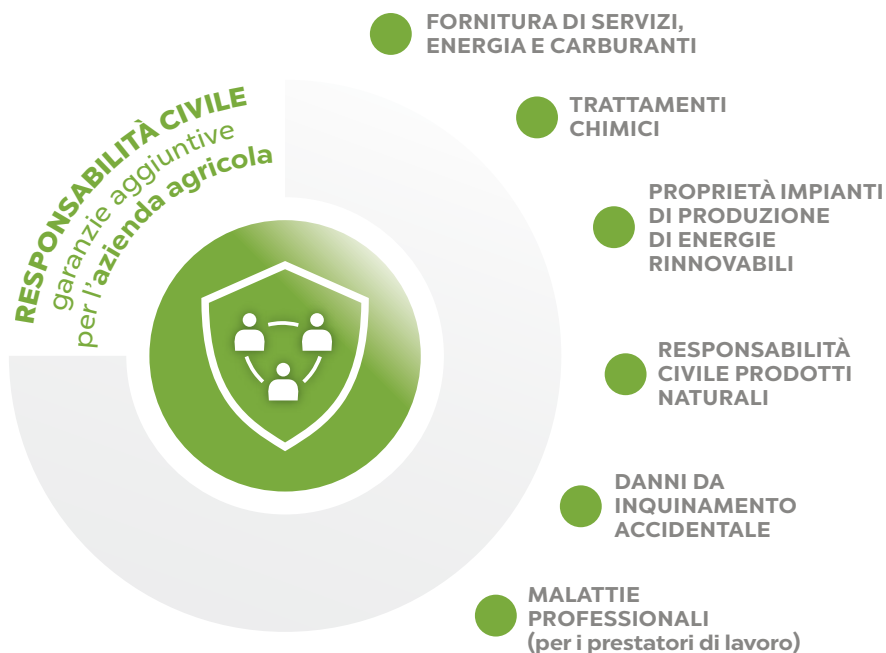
RESPONSABILITÀ CIVILE
garanzie aggiuntive
per l'azienda agricola

FORNITURA DI SERVIZI, ENERGIA E CARBURANTI

TRATTAMENTI CHIMICI

PROPRIETÀ IMPIANTI DI PRODUZIONE DI ENERGIE RINNOVABILI

RESPONSABILITÀ CIVILE PRODOTTI NATURALI

DANNI DA INQUINAMENTO ACCIDENTALE

MALATTIE PROFESSIONALI (per i prestatori di lavoro)